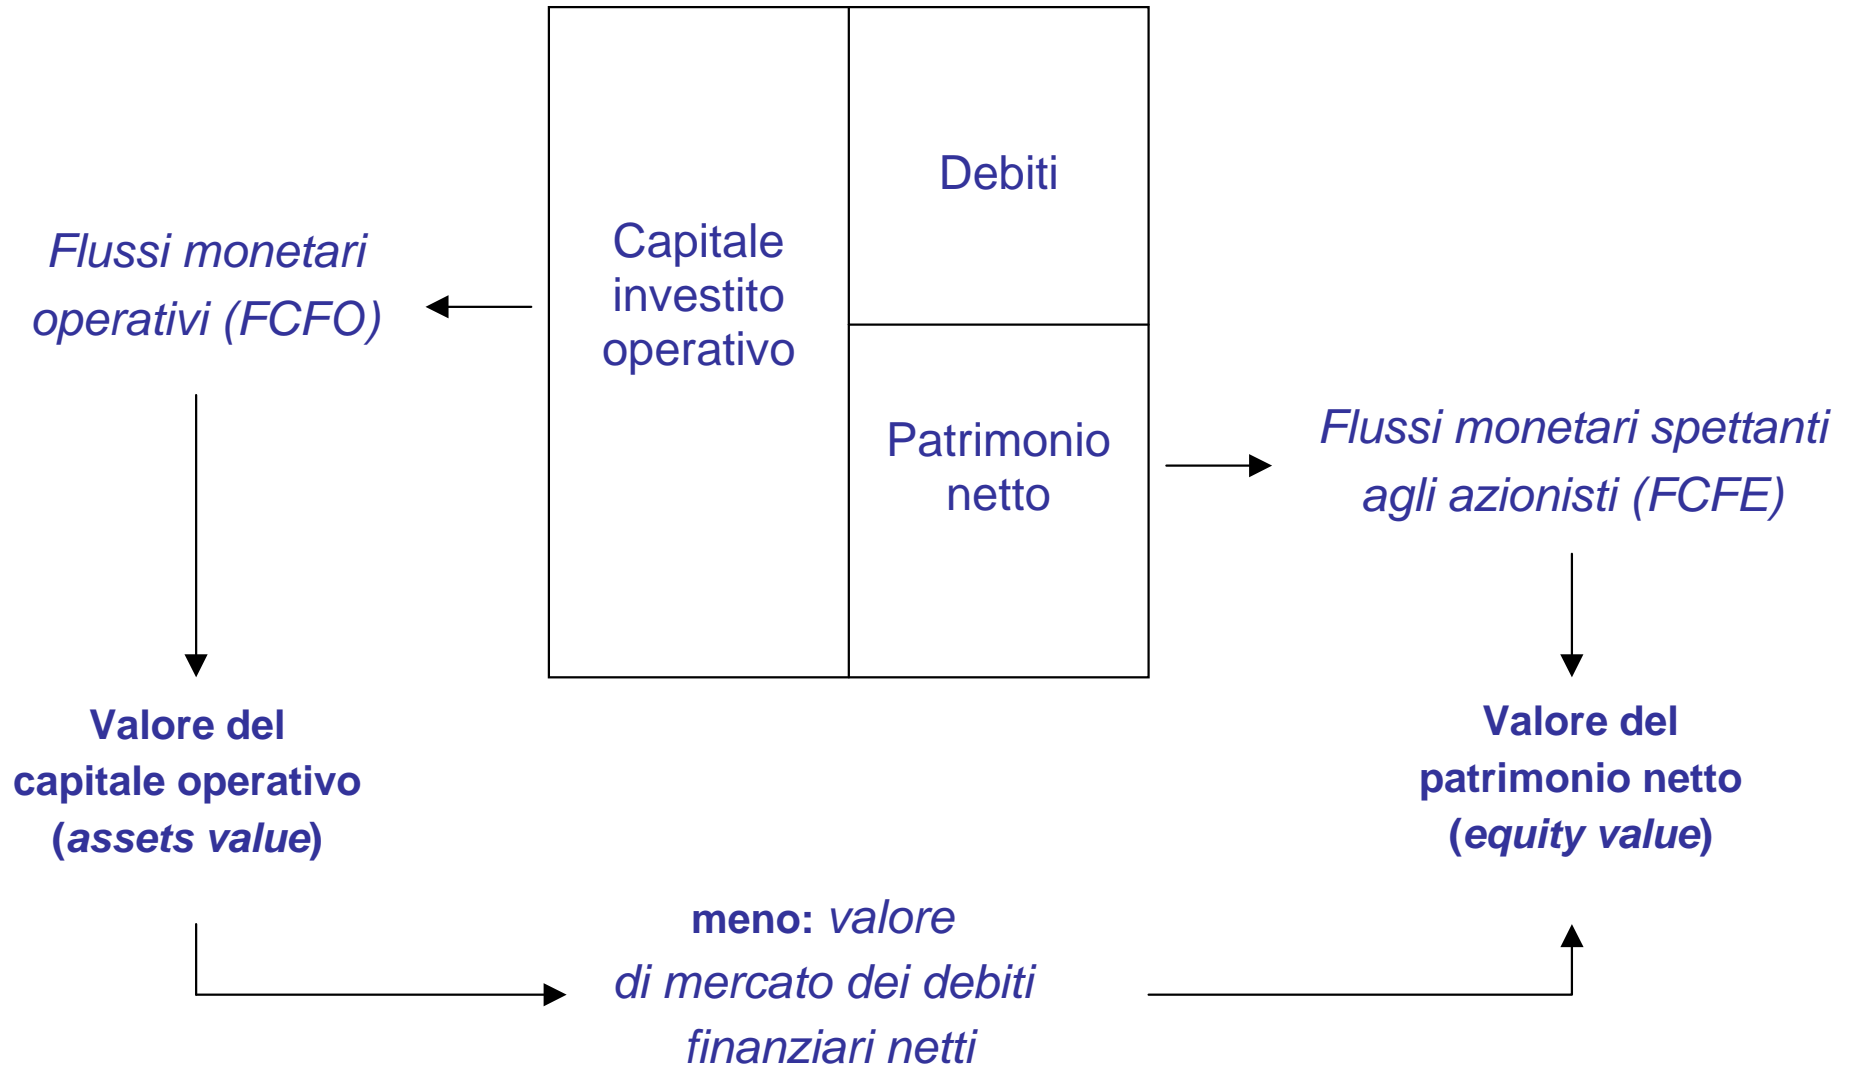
Capitale investito operativo

Debiti

Patrimonio netto

Flussi monetari operativi (FCFO)

Flussi monetari spettanti agli azionisti (FCFE)

Valore del capitale operativo (assets value)

Valore del patrimonio netto (equity value)

meno: valore di mercato dei debiti finanziari netti